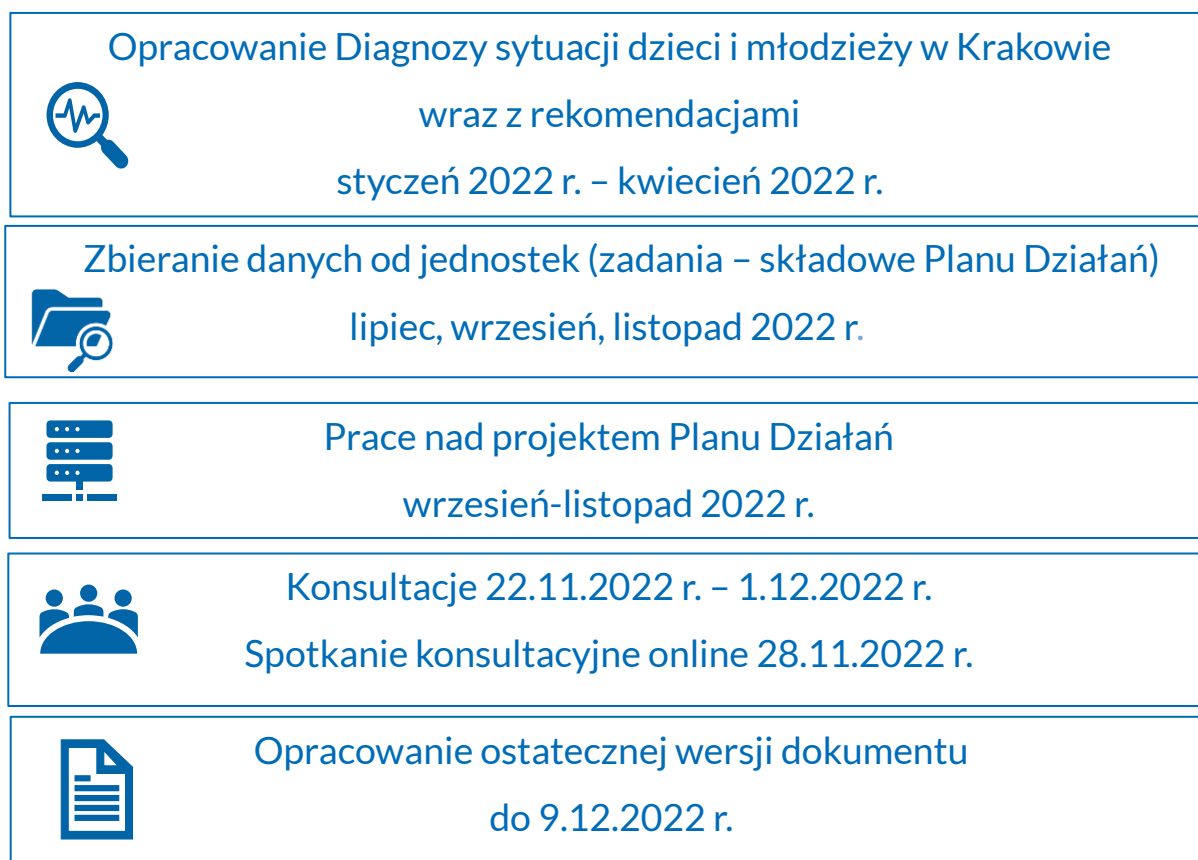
Opracowanie Diagnozy sytuacji dzieci i młodzieży w Krakowie
wraz z rekomendacjami
styczeń 2022 r. – kwiecień 2022 r.

Zbieranie danych od jednostek (zadania – składowe Planu Działań)
lipiec, wrzesień, listopad 2022 r.

Prace nad projektem Planu Działań
wrzesień-listopad 2022 r.

Konsultacje 22.11.2022 r. – 1.12.2022 r.
Spotkanie konsultacyjne online 28.11.2022 r.

Opracowanie ostatecznej wersji dokumentu
do 9.12.2022 r.